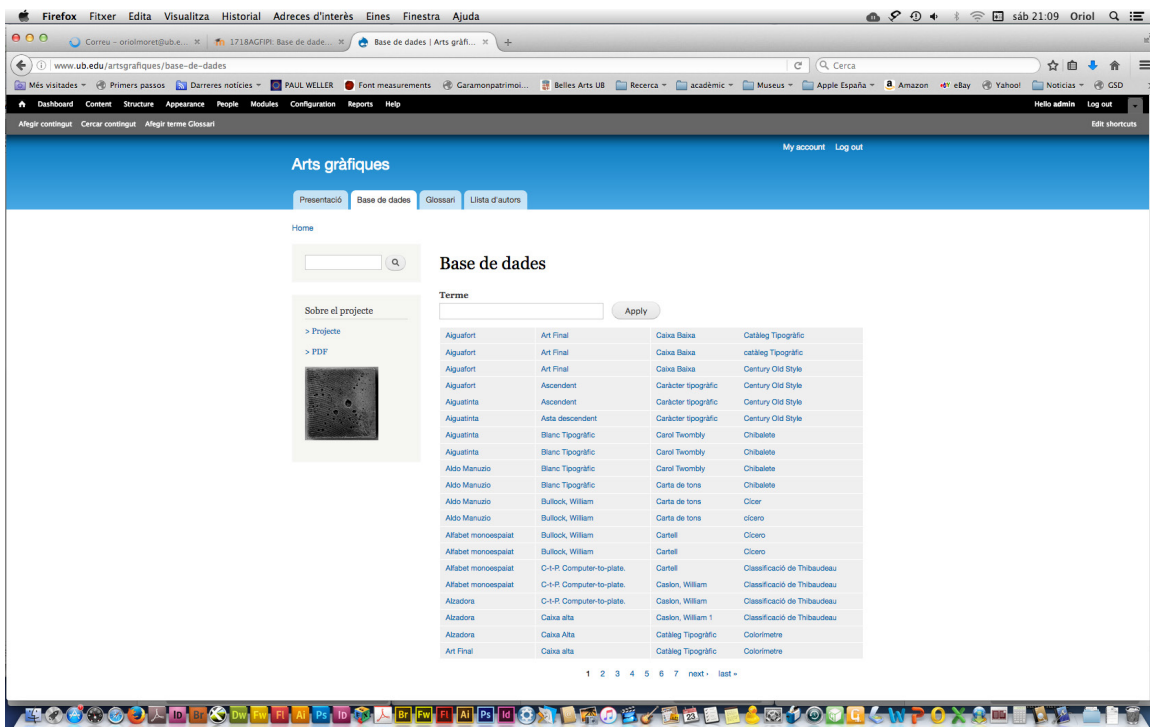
Firefox Fitxer Edita Visualitza Historial Adreces d'interès Eines Finestra Ajuda
sáb 21:09 Oriol

Correu – oriolmoret@ub.e... 1718AGFIPI: Base de dade... Base de dades | Arts gràfi...

www.ub.edu/artsgrafiques/base-de-dades
Cerca

Més visitades Primers passos Darreres notícies PAUL WELLER Font measurements Garamonpatrimoi... Belles Arts UB Recerca acadèmic Museus Apple España Amazon eBay Yahoo! Noticias GSD

Dashboard Content Structure Appearance People Modules Configuration Reports Help
Hello admin Log out

Afegir contingut Cercar contingut Afegir terme Glossari
Edit shortcuts

My account Log out

Arts gràfiques

Presentació Base de dades Glossari Llista d'autors

Home

Sobre el projecte
> Projecte
> PDF

Base de dades

Terme
Apply

| | | | |
|---|---|---|---|
| Aiguafort | Art Final | Caixa Baixa | Catàleg Tipogràfic |
| Aiguafort | Art Final | Caixa Baixa | catàleg Tipogràfic |
| Aiguafort | Art Final | Caixa Baixa | Century Old Style |
| Aiguafort | Ascendent | Caràcter tipogràfic | Century Old Style |
| Aiguatinta | Ascendent | Caràcter tipogràfic | Century Old Style |
| Aiguatinta | Asta descendent | Caràcter tipogràfic | Century Old Style |
| Aiguatinta | Blanc Tipogràfic | Carol Twombly | Chibalete |
| Aiguatinta | Blanc Tipogràfic | Carol Twombly | Chibalete |
| Aldo Manuzio | Blanc Tipogràfic | Carol Twombly | Chibalete |
| Aldo Manuzio | Blanc Tipogràfic | Carta de tons | Chibalete |
| Aldo Manuzio | Bullock, William | Carta de tons | Cícer |
| Aldo Manuzio | Bullock, William | Carta de tons | cícero |
| Alfabet monoespaiat | Bullock, William | Cartell | Cícero |
| Alfabet monoespaiat | Bullock, William | Cartell | Cícero |
| Alfabet monoespaiat | C-t-P. Computer-to-plate. | Cartell | Classificació de Thibaudeau |
| Alfabet monoespaiat | C-t-P. Computer-to-plate. | Caslon, William | Classificació de Thibaudeau |
| Alzadora | C-t-P. Computer-to-plate. | Caslon, William | Classificació de Thibaudeau |
| Alzadora | Caixa alta | Caslon, William 1 | Classificació de Thibaudeau |
| Alzadora | Caixa Alta | Catàleg Tipogràfic | Colorímetre |
| Art Final | Caixa alta | Catàleg Tipogràfic | Colorímetre |

1 2 3 4 5 6 7 next › last »